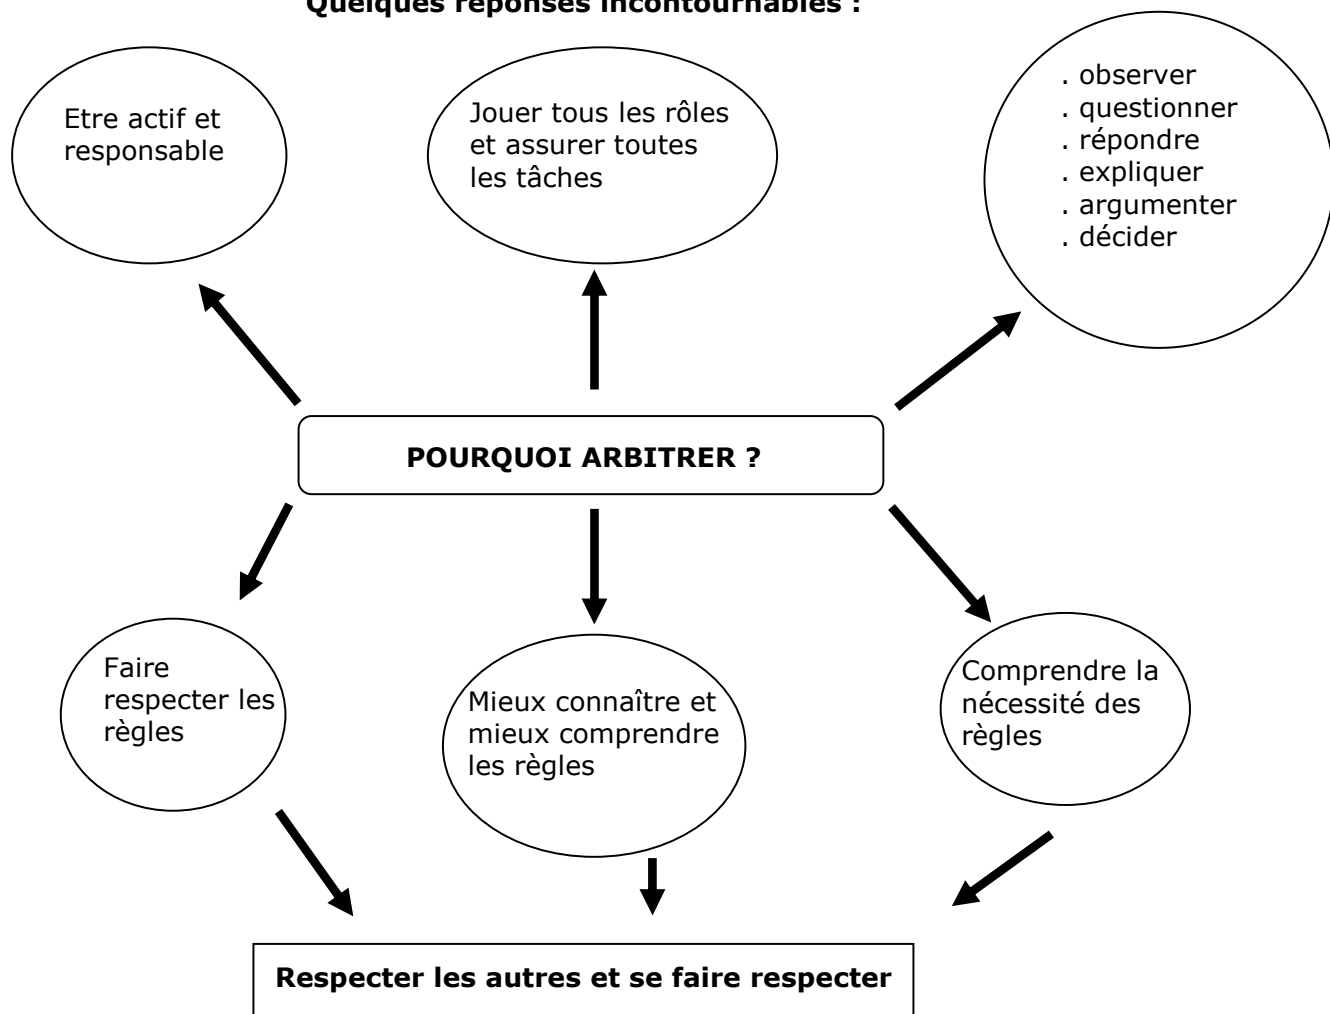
**Quelques réponses incontournables :**

Etre actif et responsable

Jouer tous les rôles et assurer toutes les tâches

. observer
. questionner
. répondre
. expliquer
. argumenter
. décider

**POURQUOI ARBITRER ?**

Faire respecter les règles

Mieux connaître et mieux comprendre les règles

Comprendre la nécessité des règles

**Respecter les autres et se faire respecter**